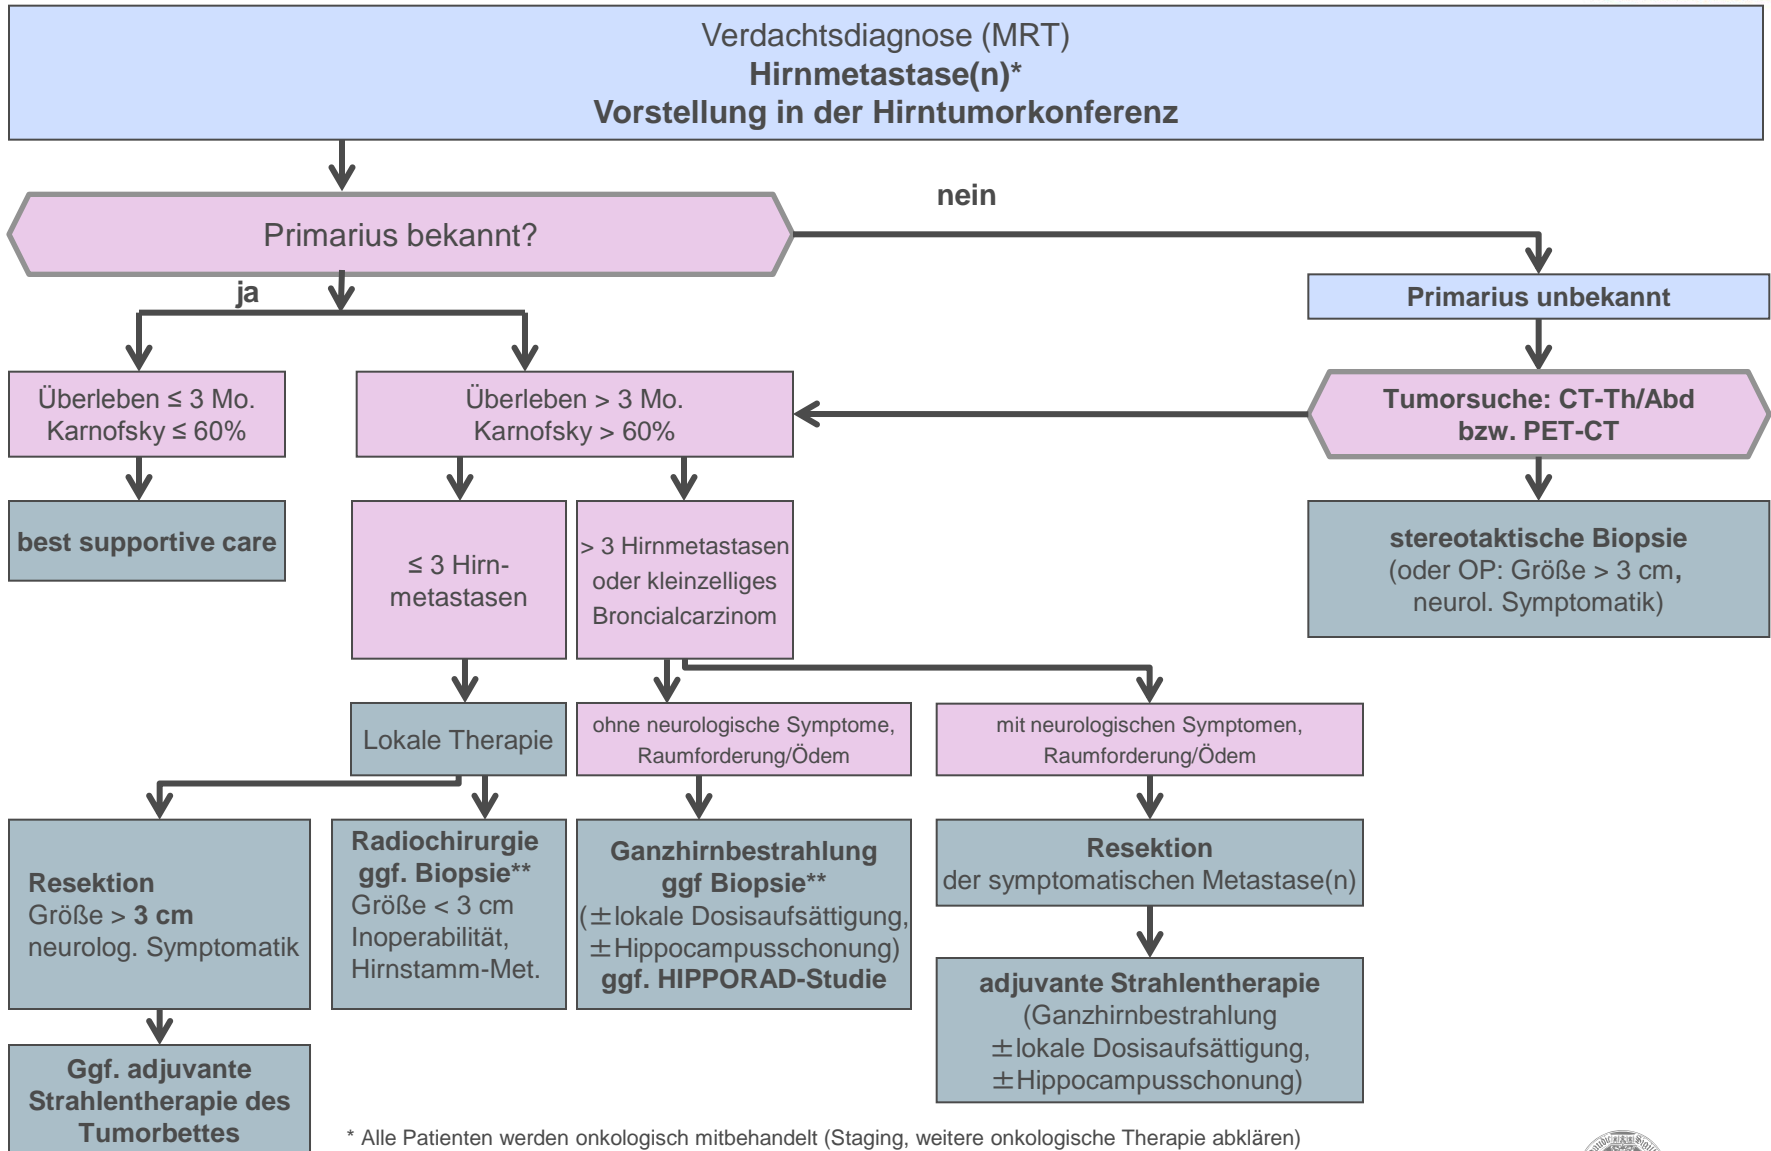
Verdachtsdiagnose (MRT)
**Hirnmetastase(n)***
**Vorstellung in der Hirntumorkonferenz**

Primarius bekannt?

nein

ja

Primarius unbekannt

Überleben ≤ 3 Mo.
Karnofsky ≤ 60%

Überleben > 3 Mo.
Karnofsky > 60%

Tumorsuche: CT-Th/Abd bzw. PET-CT

best supportive care

≤ 3 Hirnmetastasen

> 3 Hirnmetastasen oder kleinzelliges Broncialcarzinom

stereotaktische Biopsie
(oder OP: Größe > 3 cm, neurol. Symptomatik)

Lokale Therapie

ohne neurologische Symptome, Raumforderung/Ödem

mit neurologischen Symptomen, Raumforderung/Ödem

Resektion
Größe > 3 cm
neurolog. Symptomatik

Radiochirurgie
ggf. Biopsie**
Größe < 3 cm
Inoperabilität,
Hirnstamm-Met.

Ganzhirnbestrahlung
ggf Biopsie**
(±lokale Dosisaufsättigung, ±Hippocampusschonung)
ggf. HIPPORAD-Studie

Resektion
der symptomatischen Metastase(n)

adjuvante Strahlentherapie
(Ganzhirnbestrahlung
±lokale Dosisaufsättigung,
±Hippocampusschonung)

Ggf. adjuvante Strahlentherapie des Tumorbettes

* Alle Patienten werden onkologisch mitbehandelt (Staging, weitere onkologische Therapie abklären)